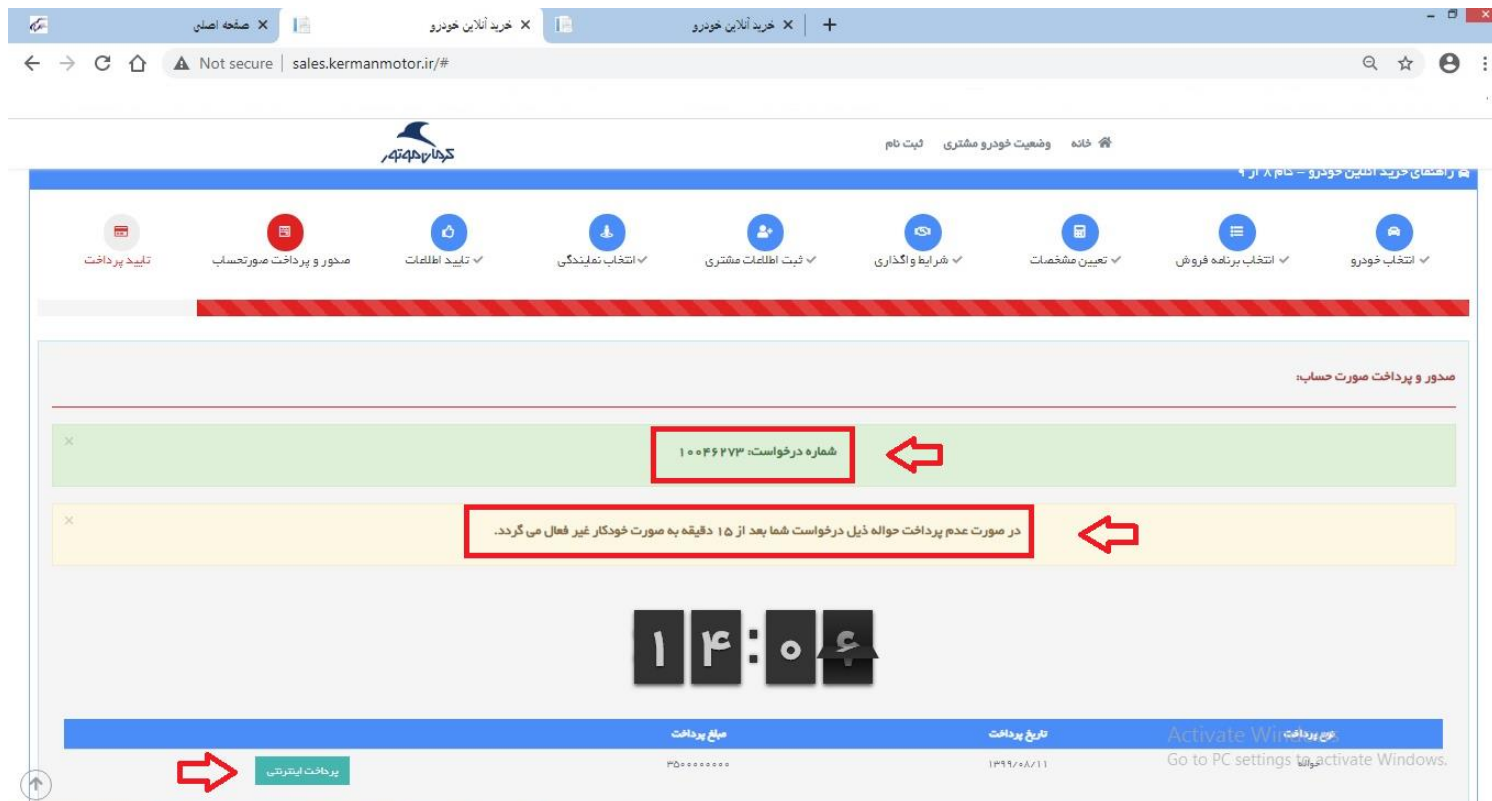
صفحه اصلی
خرید آنلاین خودرو
خرید آنلاین خودرو
Not secure | sales.kermanmotor.ir/#

کرمان موتور
خانه وضعیت خودرو مشتری ثبت نام
راهنمای خرید آنلاین خودرو - گام ۸ از ۹

انتخاب خودرو
انتخاب برنامه فروش
تعیین مشخصات
شرایط واگذاری
ثبت اطلاعات مشتری
انتخاب نمایندگی
تایید اطلاعات
صدور و پرداخت صورتحساب
تایید پرداخت

صدور و پرداخت صورت حساب:

شماره درخواست: ۱۰۰۴۶۲۷۳

در صورت عدم پرداخت حواله ذیل درخواست شما بعد از ۱۵ دقیقه به صورت خودکار غیر فعال می گردد.

۱۴:۰۶

| نوع پرداخت | تاریخ پرداخت | مبلغ پرداخت | |
|---|---|---|---|
| حواله | ۱۳۹۹/۰۸/۱۱ | ۳۵۰۰۰۰۰۰۰ | پرداخت اینترنتی |

Activate Windows
Go to PC settings to activate Windows.